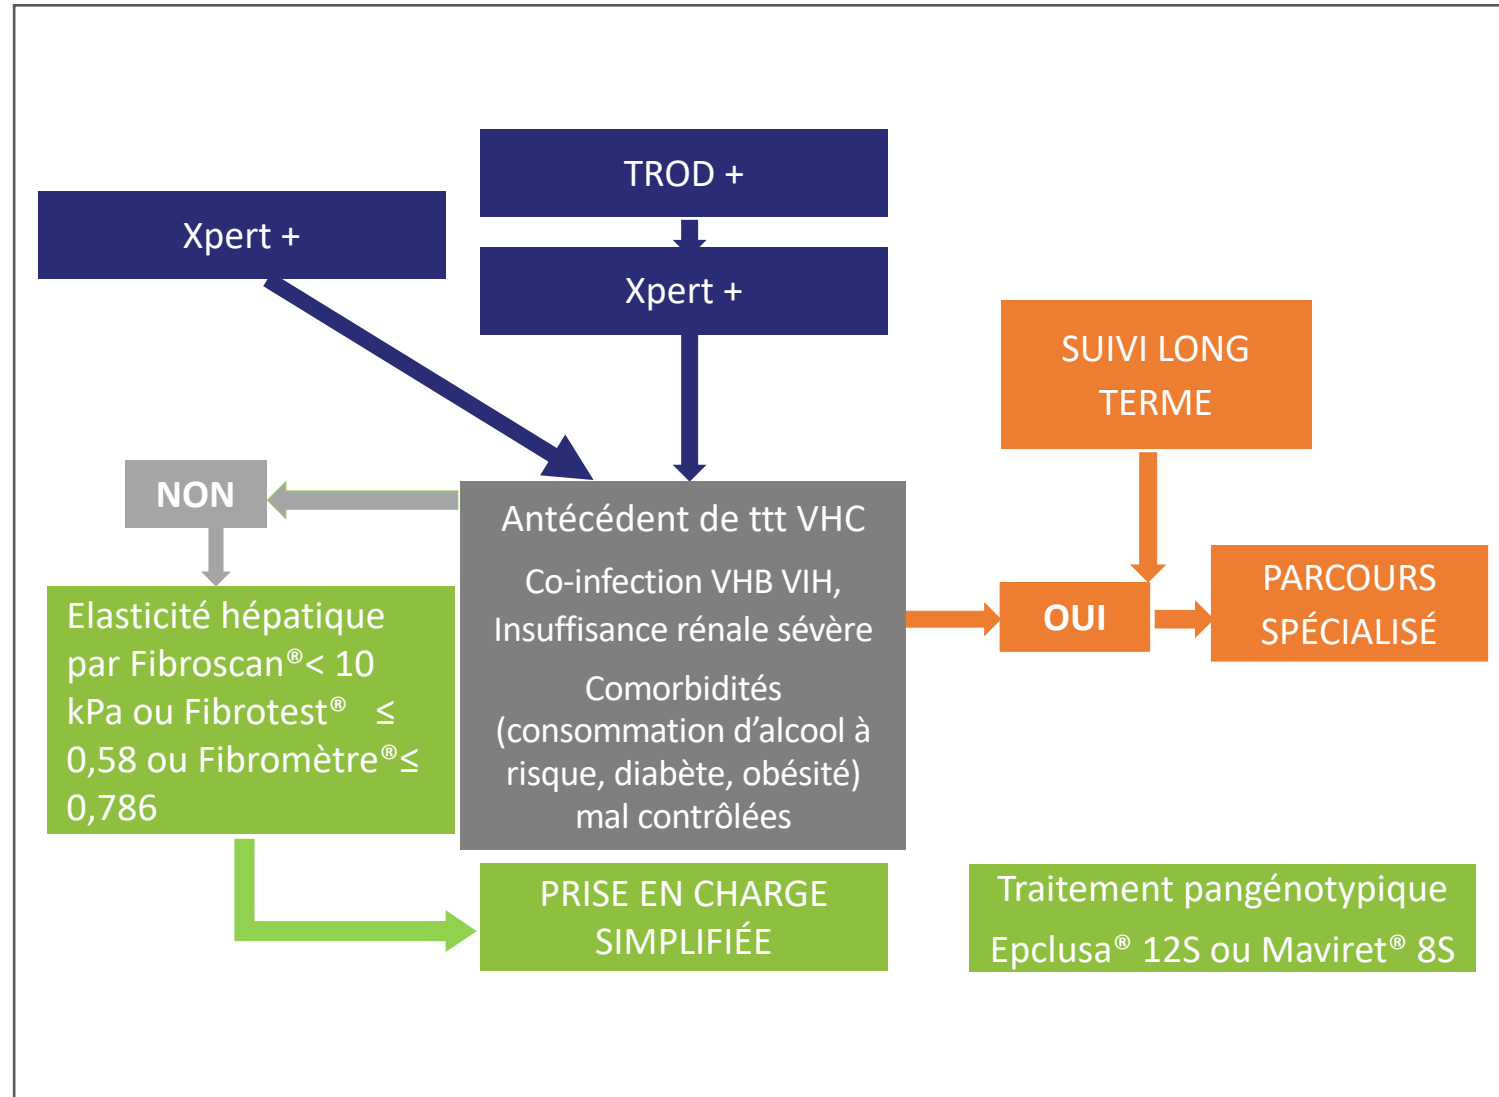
TROD +

Xpert +

Xpert +

SUIVI LONG TERME

NON

Antécédent de ttt VHC

Co-infection VHB VIH, Insuffisance rénale sévère

Comorbidités (consommation d’alcool à risque, diabète, obésité) mal contrôlées

OUI

PARCOURS SPÉCIALISÉ

Elasticité hépatique par Fibroscan®< 10 kPa ou Fibrotest® ≤ 0,58 ou Fibromètre®≤ 0,786

PRISE EN CHARGE SIMPLIFIÉE

Traitement pangénotypique

Epclusa® 12S ou Maviret® 8S